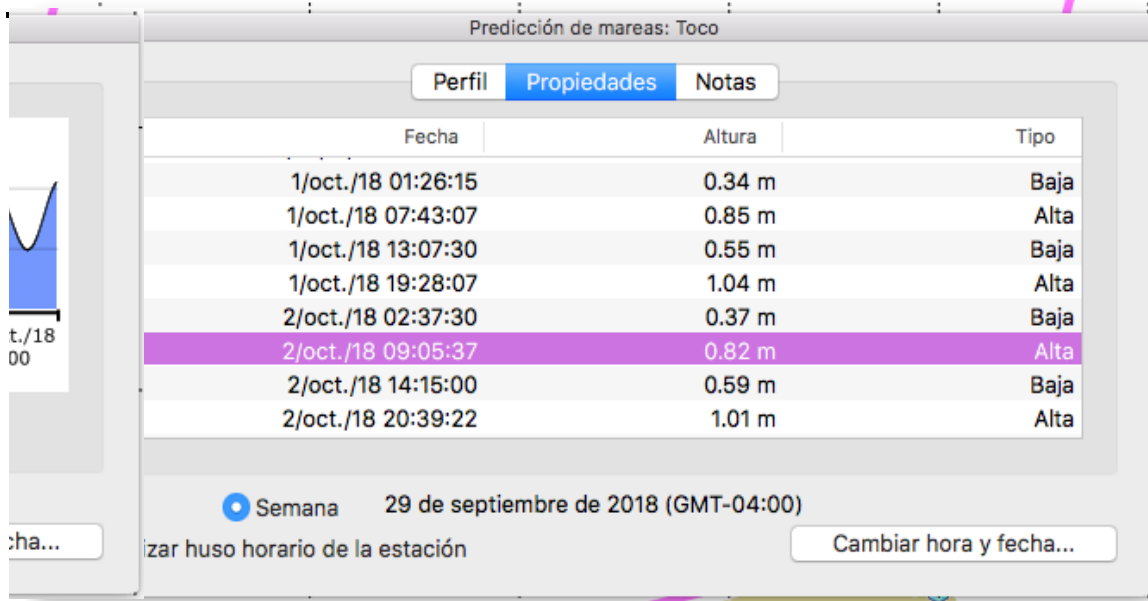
Predicción de mareas: Toco

Perfil Propiedades Notas

t./18
00

| Fecha | Altura | Tipo |
|---|---|---|
| 1/oct./18 01:26:15 | 0.34 m | Baja |
| 1/oct./18 07:43:07 | 0.85 m | Alta |
| 1/oct./18 13:07:30 | 0.55 m | Baja |
| 1/oct./18 19:28:07 | 1.04 m | Alta |
| 2/oct./18 02:37:30 | 0.37 m | Baja |
| 2/oct./18 09:05:37 | 0.82 m | Alta |
| 2/oct./18 14:15:00 | 0.59 m | Baja |
| 2/oct./18 20:39:22 | 1.01 m | Alta |

Semana 29 de septiembre de 2018 (GMT-04:00)

cha...

izar huso horario de la estación

Cambiar hora y fecha...